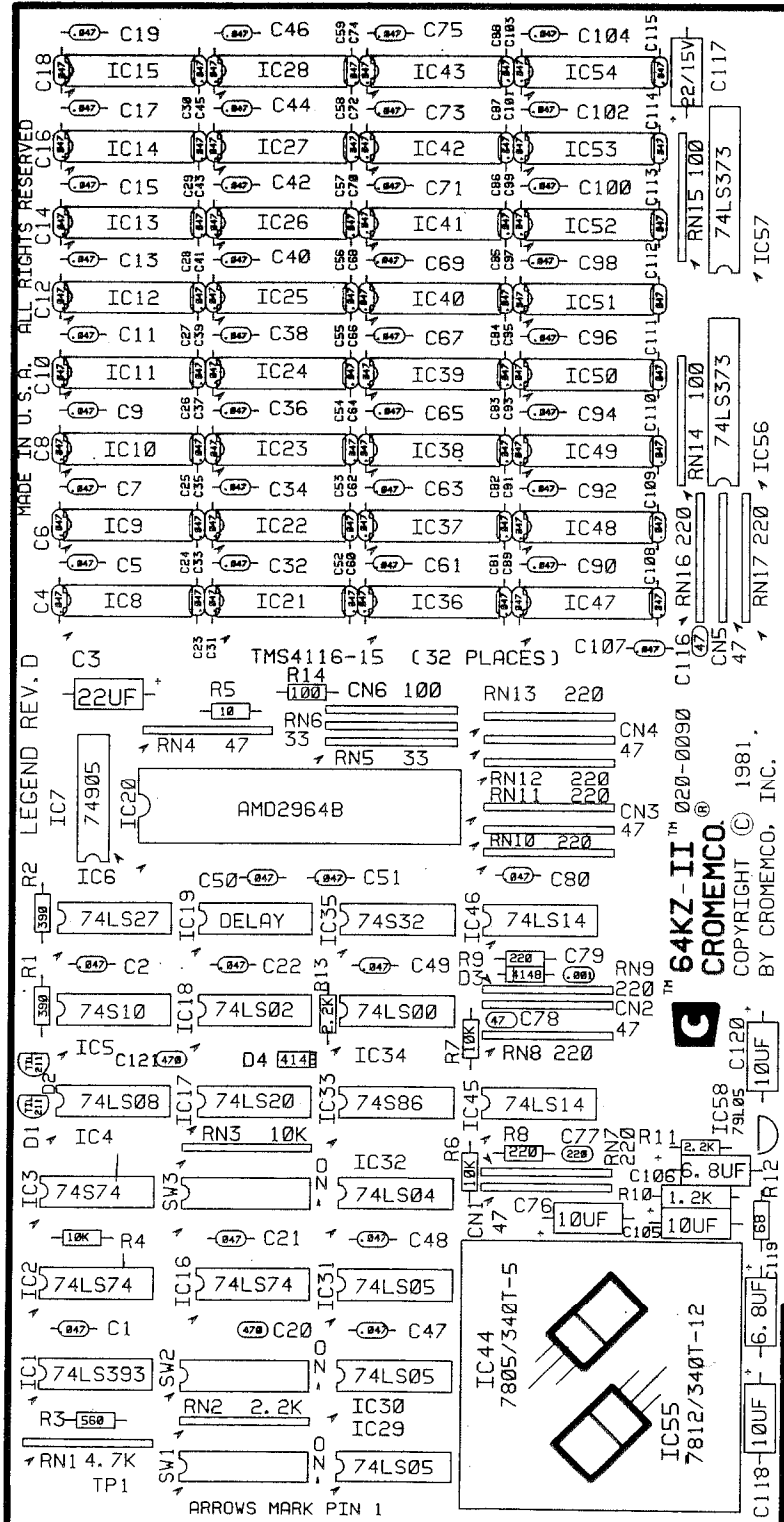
C19 C46 C75 C104 C115
C18 IC15 IC28 C59 C74 IC43 C98 C103 IC54 22/15V C117
C17 C44 C30 C45 C58 C72 C73 C97 C101 C102 C114
C16 IC14 IC27 IC42 IC53 RN15 100
C15 C42 C29 C43 C57 C70 C71 C86 C99 C100 C113 74LS373
C14 IC13 IC26 IC41 IC52 IC57
C13 C40 C28 C41 C56 C68 C69 C85 C97 C98 C112
C12 IC12 IC25 IC40 IC51
C11 C38 C27 C39 C55 C66 C67 C84 C95 C96 C111
C10 IC11 IC24 IC39 IC50 RN14 100 74LS373
C9 C36 C26 C37 C54 C64 C65 C83 C93 C94 C110
C8 IC10 IC23 IC38 IC49 IC56
C7 C34 C25 C35 C53 C62 C63 C82 C91 C92 C109
C6 IC9 IC22 IC37 IC48 RN16 220 RN17 220
C5 C32 C24 C33 C52 C60 C61 C81 C89 C90 C108
C4 IC8 IC21 IC36 IC47
C23 C31 TMS4116-15 (32 PLACES) C107 C116 CN5 47

ALL RIGHTS RESERVED
MADE IN U.S.A.
LEGEND REV. D

C3 22UF R5 10 R14 100 CN6 100 RN13 220
RN4 47 RN6 33 RN5 33 CN4 47
IC7 74905 IC20 AMD2964B RN12 220 RN11 220 CN3 47 RN10 220
IC6
R2 390 C50 C51 C80
74LS27 IC19 DELAY IC35 74S32 IC46 74LS14
R1 390 C2 C22 C49 R9 220 C79 D3 4148 .001 RN9 220 CN2 47
74S10 IC18 74LS02 R13 2.2K 74LS00 R7 10K 47 C78 RN8 220
IC5 C121 470 D4 4148 IC34
D2 74LS08 IC17 74LS20 IC33 74S86 IC45 74LS14
D1 IC4 RN3 10K R8 220 C77 220 RN7 220 R11 2.2K
IC3 74S74 SW3 O N IC32 74LS04 R6 10K CN1 47 C106 6.8UF R10 1.2K R12
10K R4 C21 C48 C76 10UF C105 10UF 68 C119
IC2 74LS74 IC16 74LS74 IC31 74LS05
C1 470 C20 C47 IC44 7805/340T-5 6.8UF
IC1 74LS393 SW2 O N 74LS05
R3 560 RN2 2.2K IC30 IC29 IC55 7812/340T-12 10UF C118
RN1 4.7K SW1 O N 74LS05
TP1 ARROWS MARK PIN 1

64KZ-II™ 020-0090
CROMEMCO®
COPYRIGHT © 1981
BY CROMEMCO, INC.
C
IC58 79L05 C120 10UF